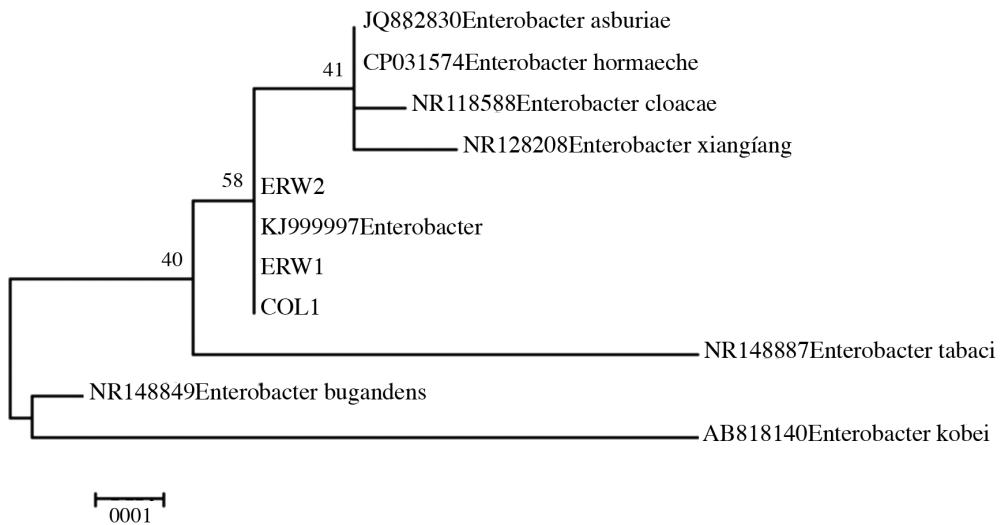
JQ882830Enterobacter asburiae
41
CP031574Enterobacter hormaeche
NR118588Enterobacter cloacae
NR128208Enterobacter xiangíang
58
ERW2
KJ999997Enterobacter
40
ERW1
COL1
NR148887Enterobacter tabaci
NR148849Enterobacter bugandens
AB818140Enterobacter kobei
0001